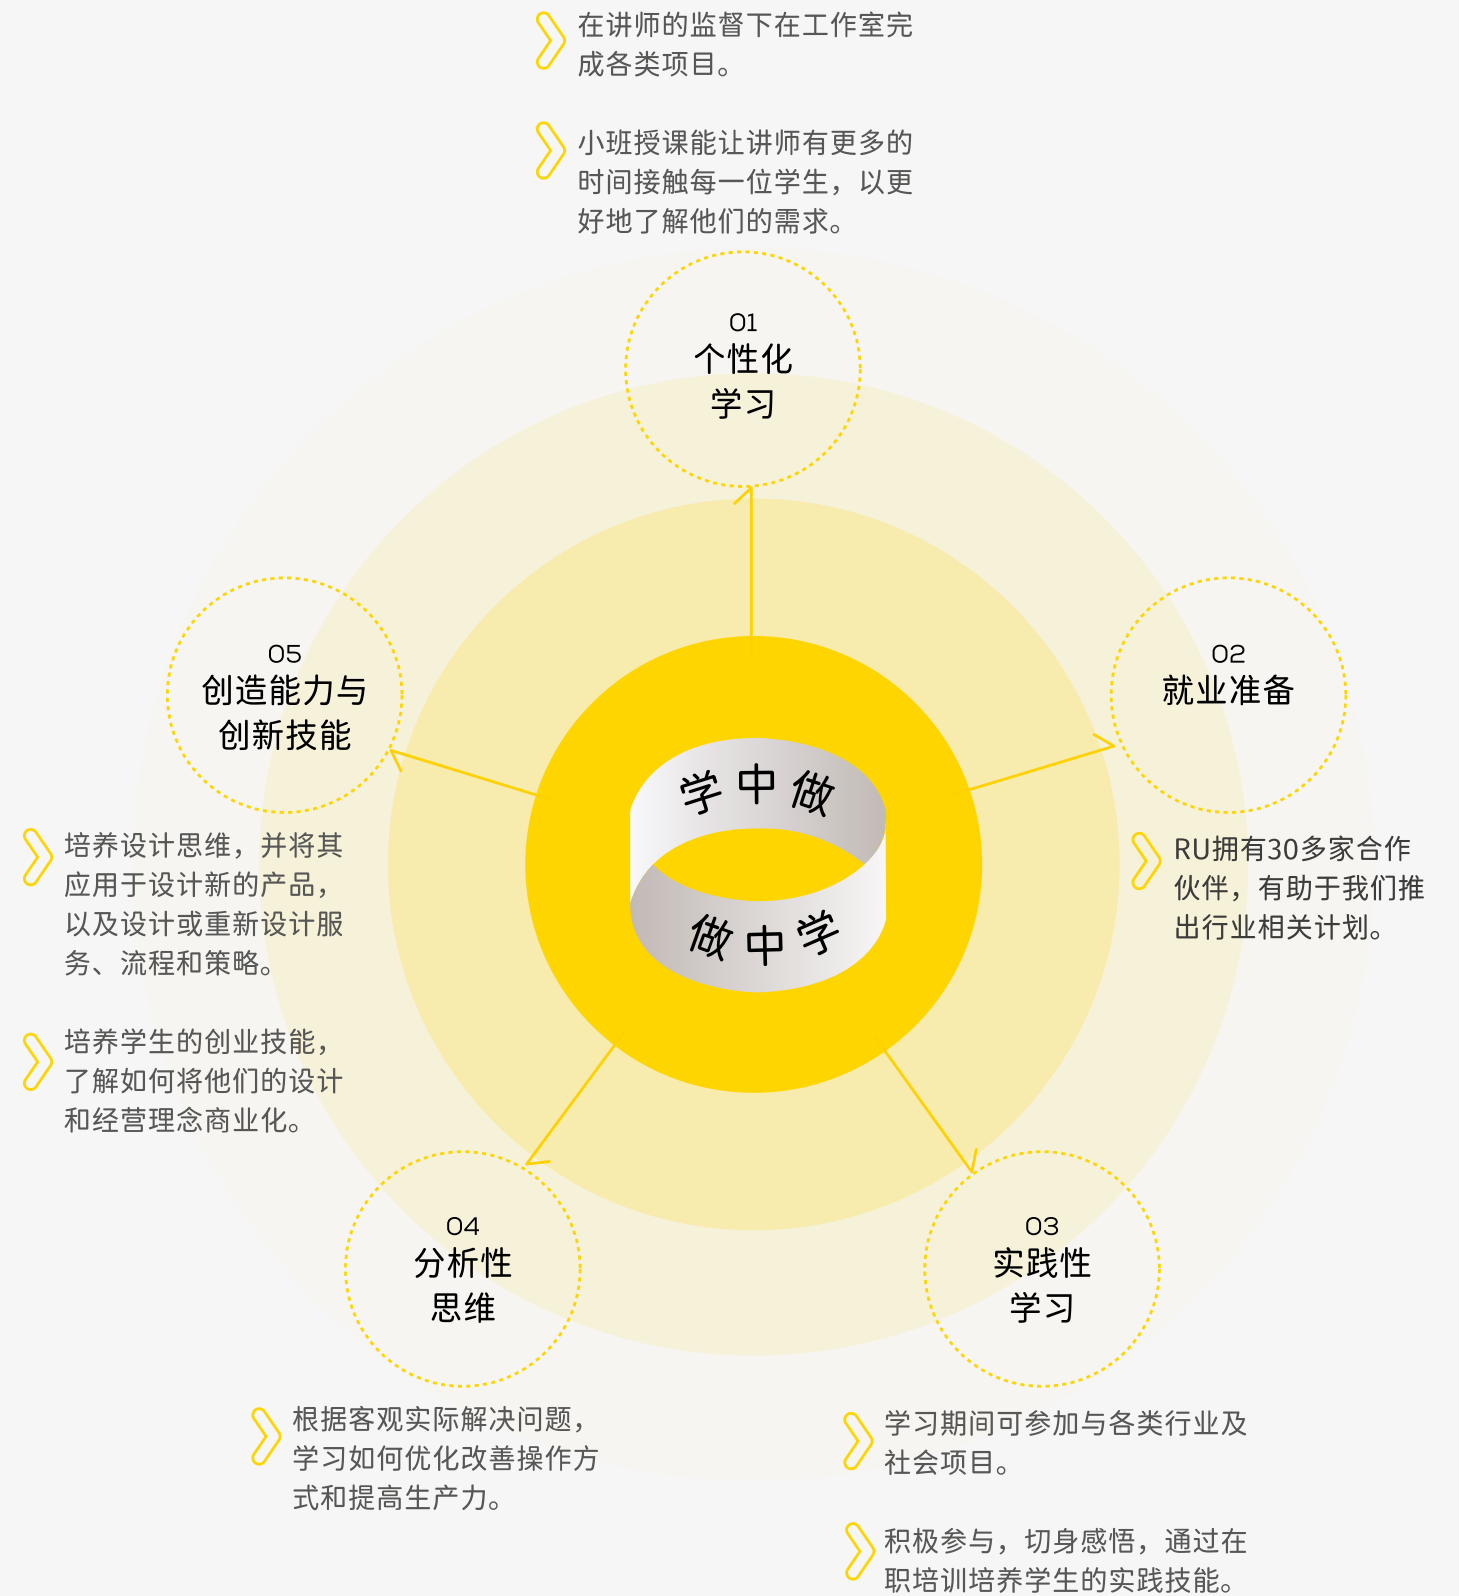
在讲师的监督下在工作室完成各类项目。

小班授课能让讲师有更多的时间接触每一位学生，以更好地了解他们的需求。

01
个性化
学习

05
创造能力与
创新技能

02
就业准备

学中做

做中学

培养设计思维，并将其应用于设计新的产品，以及设计或重新设计服务、流程和策略。

培养学生的创业技能，了解如何将他们的设计和经营理念商业化。

RU拥有30多家合作伙伴，有助于我们推出行业相关计划。

04
分析性
思维

03
实践性
学习

根据客观实际解决问题，学习如何优化改善操作方式和提高生产力。

学习期间可参加与各类行业及社会项目。

积极参与，切身感悟，通过在职培训培养学生的实践技能。